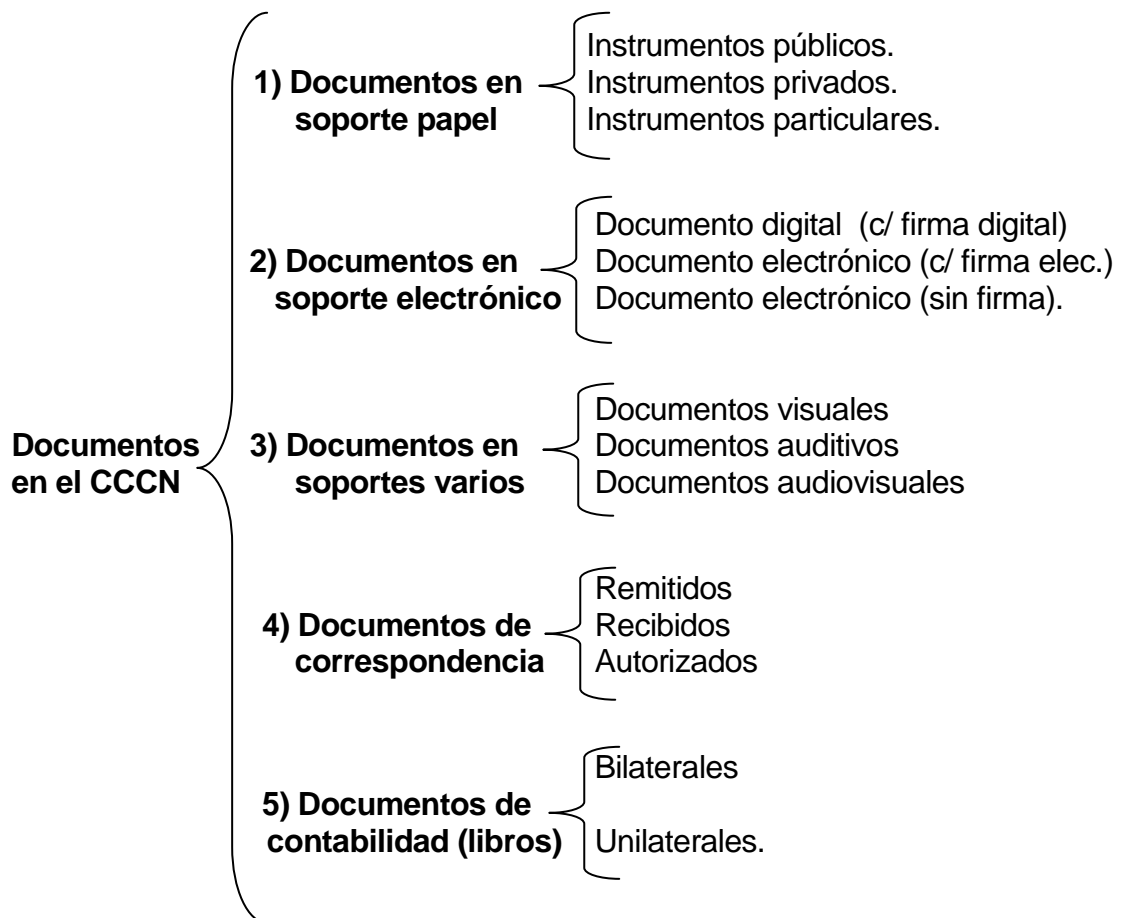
Documentos en el CCCN

1) Documentos en soporte papel

Instrumentos públicos.
Instrumentos privados.
Instrumentos particulares.

2) Documentos en soporte electrónico

Documento digital (c/ firma digital)
Documento electrónico (c/ firma elec.)
Documento electrónico (sin firma).

3) Documentos en soportes varios

Documentos visuales
Documentos auditivos
Documentos audiovisuales

4) Documentos de correspondencia

Remitidos
Recibidos
Autorizados

5) Documentos de contabilidad (libros)

Bilaterales

Unilaterales.